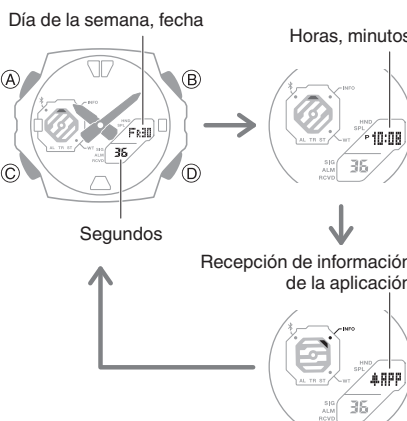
Día de la semana, fecha

Ⓐ Ⓑ Ⓒ Ⓓ

INFO
HND
SPL
FR 30
36
SIG
ALM
RCVD
AL TR ST
WT

Segundos

Horas, minutos

INFO
HND
SPL
P 10:08
36
SIG
ALM
RCVD
AL TR ST
WT

Recepción de información de la aplicación

INFO
HND
SPL
APP
36
SIG
ALM
RCVD
AL TR ST
WT